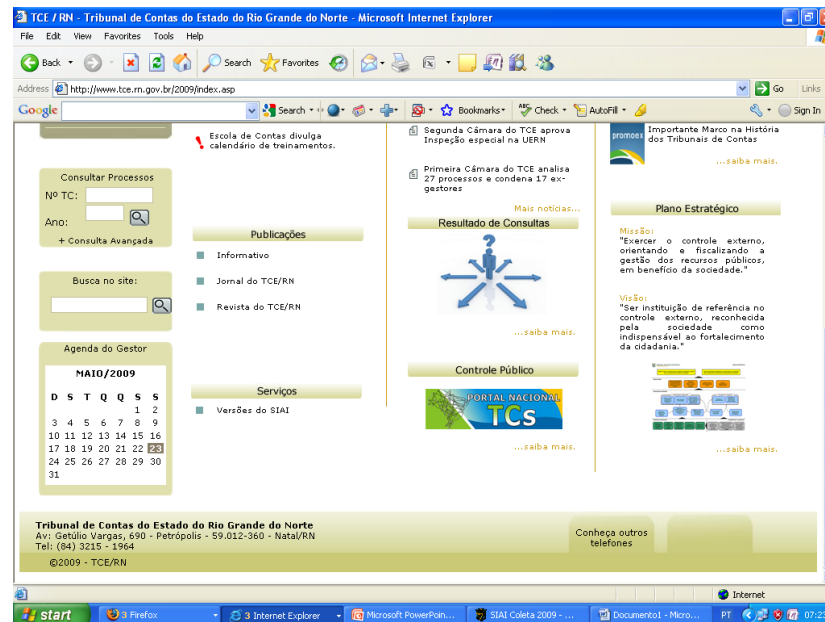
TCE / RN - Tribunal de Contas do Estado do Rio Grande do Norte - Microsoft Internet Explorer

File Edit View Favorites Tools Help

Back Search Favorites

Address http://www.tce.rn.gov.br/2009/index.asp Go Links

Google Search Bookmarks Check AutoFill Sign In

Escola de Contas divulga calendário de treinamentos.

Segunda Câmara do TCE aprova Inspeção especial na UERN

Primeira Câmara do TCE analisa 27 processos e condena 17 ex-gestores

Mais notícias...

promoex Importante Marco na História dos Tribunais de Contas

...saiba mais.

Consultar Processos
Nº TC:
Ano:
+ Consulta Avançada

Publicações
Informativo
Jornal do TCE/RN
Revista do TCE/RN

Resultado de Consultas

...saiba mais.

Plano Estratégico

Missão:
"Exercer o controle externo, orientando e fiscalizando a gestão dos recursos públicos, em benefício da sociedade."

Visão:
"Ser instituição de referência no controle externo, reconhecida pela sociedade como indispensável ao fortalecimento da cidadania."

Busca no site:

Agenda do Gestor

MAIO/2009

| D | S | T | Q | Q | S | S |
|---|---|---|---|---|---|---|
| | | | | | 1 | 2 |
| 3 | 4 | 5 | 6 | 7 | 8 | 9 |
| 10 | 11 | 12 | 13 | 14 | 15 | 16 |
| 17 | 18 | 19 | 20 | 21 | 22 | 23 |
| 24 | 25 | 26 | 27 | 28 | 29 | 30 |
| 31 | | | | | | |

Serviços
Versões do SIAI

Controle Público

PORTAL NACIONAL TCs

...saiba mais.

...saiba mais.

Tribunal de Contas do Estado do Rio Grande do Norte
Av: Getúlio Vargas, 690 - Petrópolis - 59.012-360 - Natal/RN
Tel: (84) 3215 - 1964

©2009 - TCE/RN

Conheça outros telefones

Internet

start 3 Firefox 3 Internet Explorer Microsoft PowerPoin... SIAI Coleta 2009 - ... Documento1 - Micro... PT 07:2